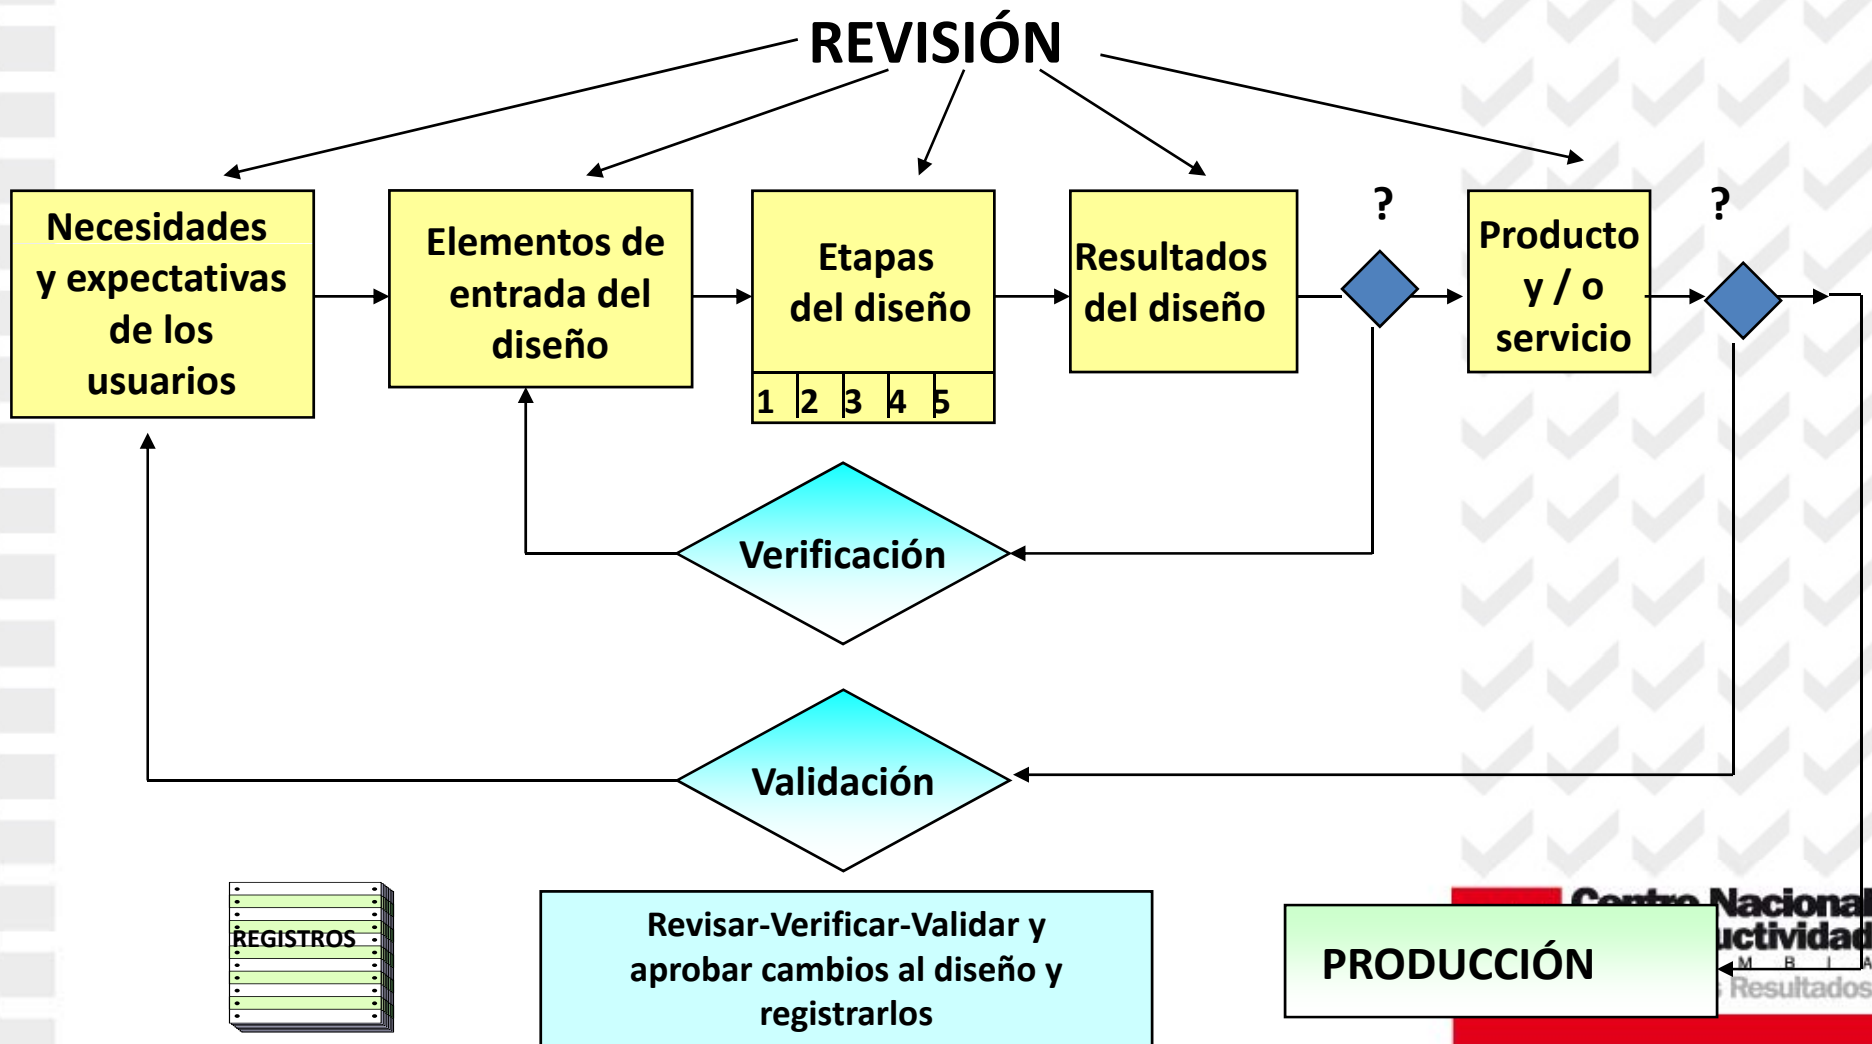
REVISIÓN

Necesidades y expectativas de los usuarios

Elementos de entrada del diseño

Etapas del diseño

1 2 3 4 5

Resultados del diseño

?

Producto y / o servicio

?

Verificación

Validación

REGISTROS

Revisar-Verificar-Validar y aprobar cambios al diseño y registrarlos

PRODUCCIÓN

Centro Nacional
uctividad
M B I A
Resultados